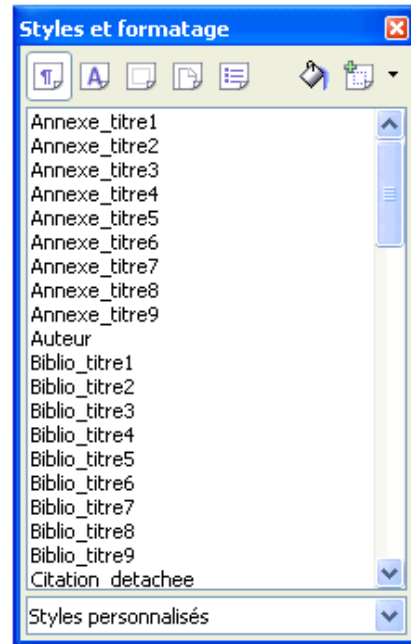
Styles et formatage

Annexe_titre1
Annexe_titre2
Annexe_titre3
Annexe_titre4
Annexe_titre5
Annexe_titre6
Annexe_titre7
Annexe_titre8
Annexe_titre9
Auteur
Biblio_titre1
Biblio_titre2
Biblio_titre3
Biblio_titre4
Biblio_titre5
Biblio_titre6
Biblio_titre7
Biblio_titre8
Biblio_titre9
Citation_detachee

Styles personnalisés